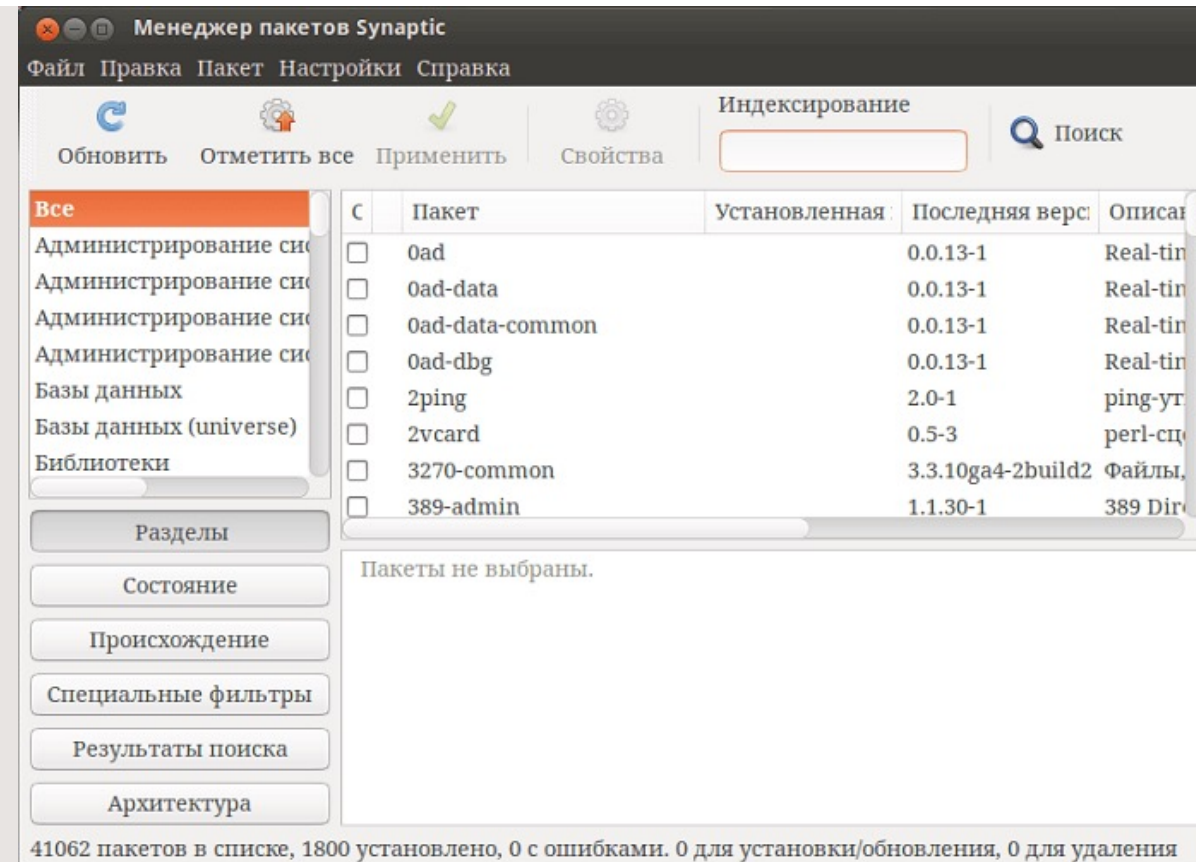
Менеджер пакетов Synaptic

Файл Правка Пакет Настройки Справка

Обновить Отметить все Применить Свойства Индексирование Поиск

Все
Администрирование сис
Администрирование сис
Администрирование сис
Администрирование сис
Базы данных
Базы данных (universe)
Библиотеки

| С | Пакет | Установленная | Последняя верс | Описан |
|---|---|---|---|---|
| | 0ad | | 0.0.13-1 | Real-tin |
| | 0ad-data | | 0.0.13-1 | Real-tin |
| | 0ad-data-common | | 0.0.13-1 | Real-tin |
| | 0ad-dbg | | 0.0.13-1 | Real-tin |
| | 2ping | | 2.0-1 | ping-ут |
| | 2vcard | | 0.5-3 | perl-сц |
| | 3270-common | | 3.3.10ga4-2build2 | Файлы, |
| | 389-admin | | 1.1.30-1 | 389 Dir |

Разделы
Состояние
Происхождение
Специальные фильтры
Результаты поиска
Архитектура

Пакеты не выбраны.

41062 пакетов в списке, 1800 установлено, 0 с ошибками. 0 для установки/обновления, 0 для удаления